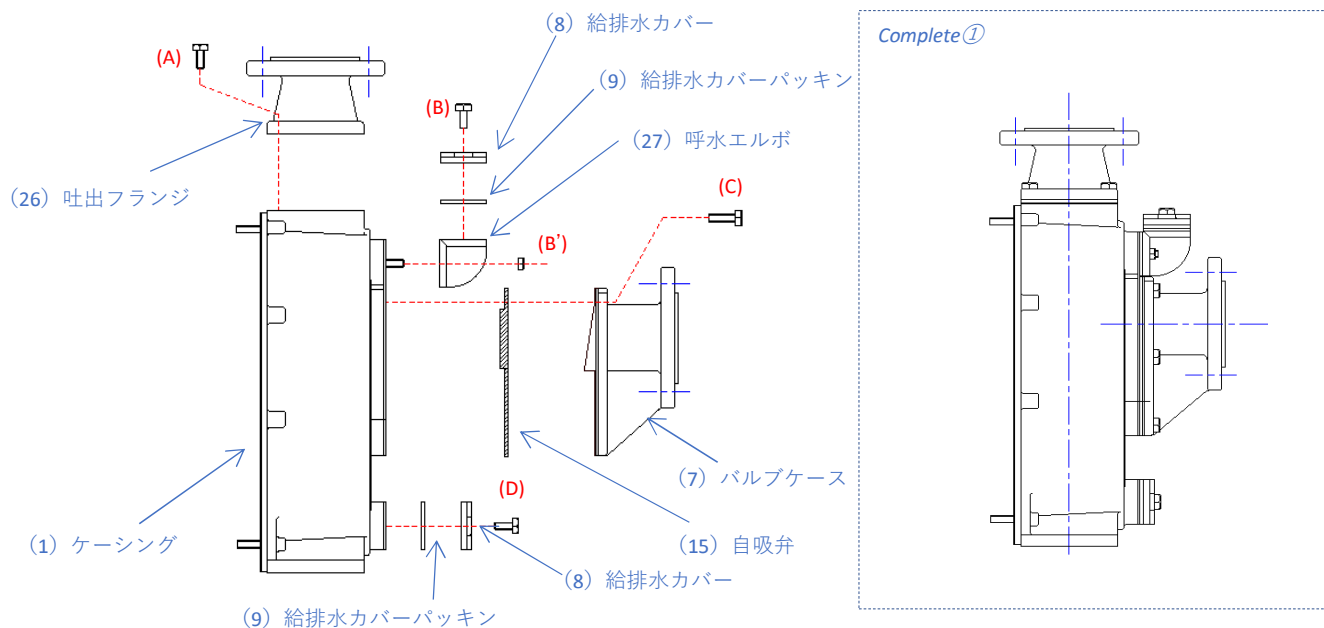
(8) 給排水カバー

(9) 給排水カバーパッキン

(27) 呼水エルボ

(A)

(B)

(26) 吐出フランジ

(C)

(B')

(7) バルブケース

(15) 自吸弁

(1) ケーシング

(D)

(8) 給排水カバー

(9) 給排水カバーパッキン

Complete①